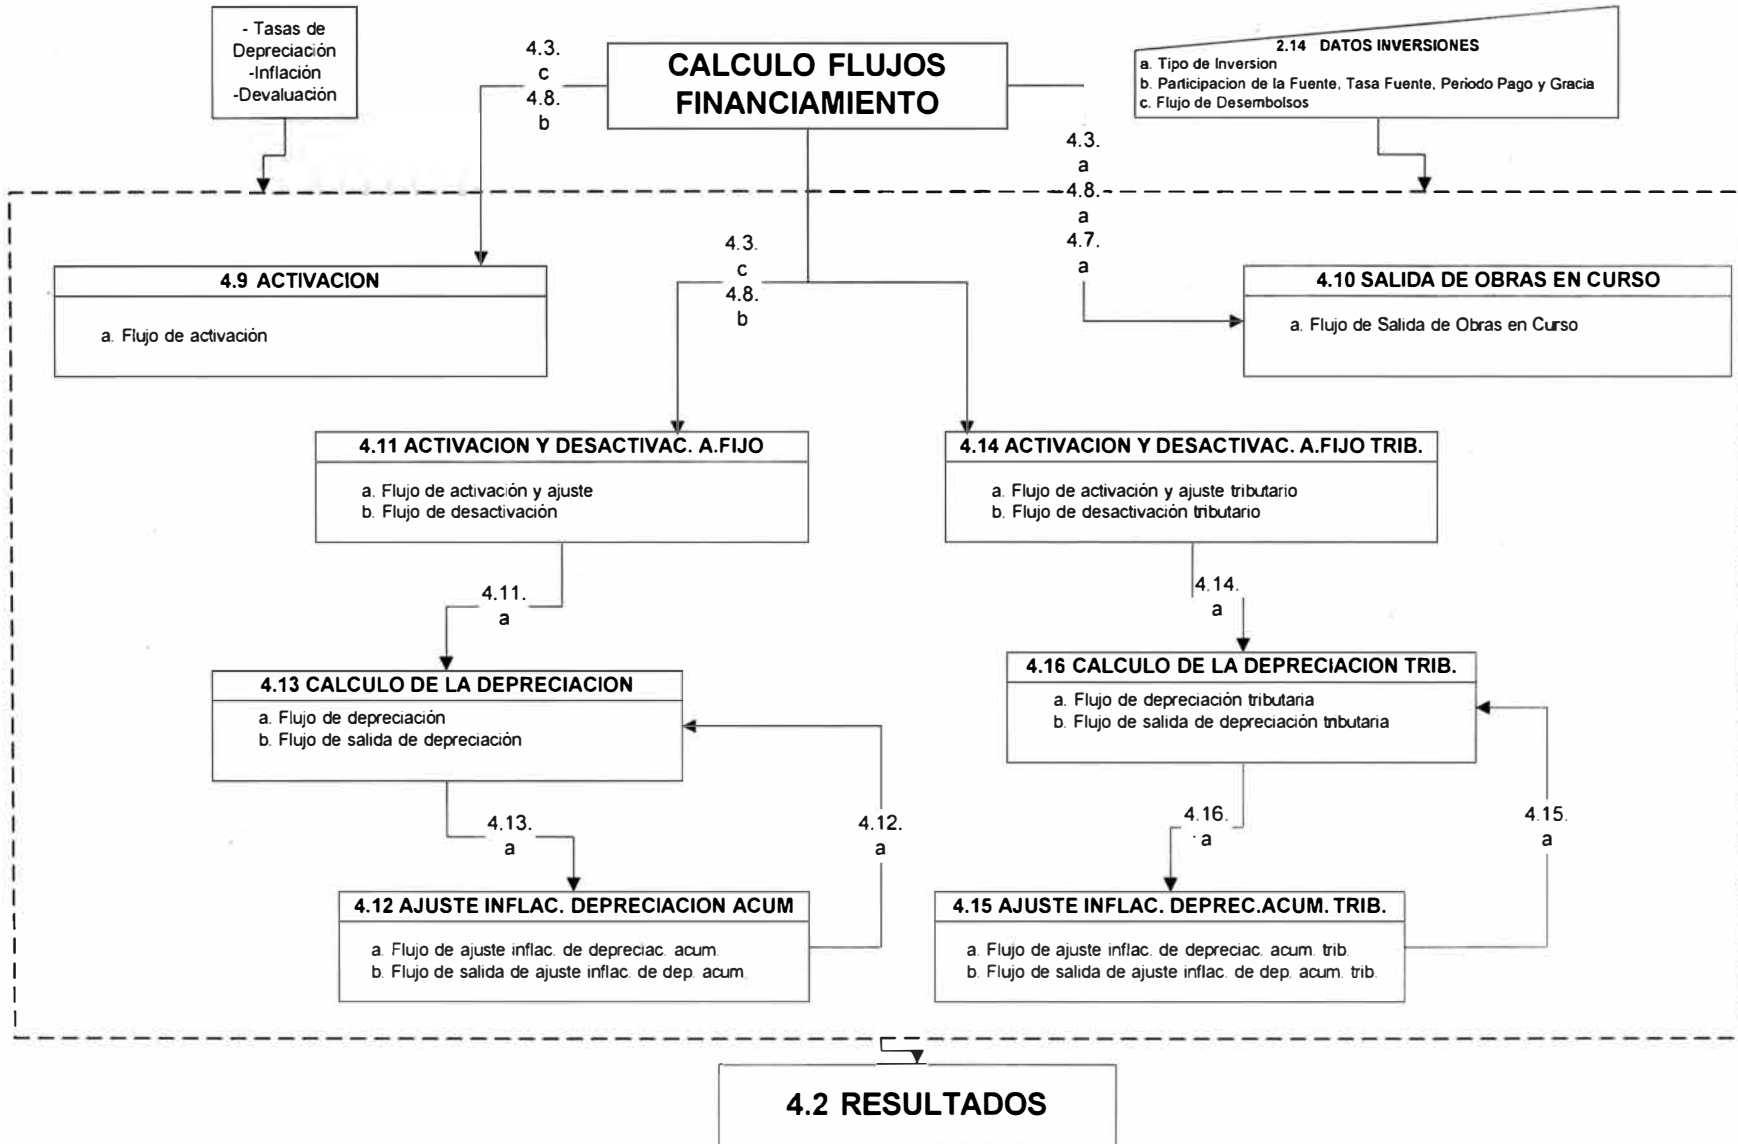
- Tasas de Depreciación
-Inflación
-Devaluación

4.3.
c
4.8.
b

CALCULO FLUJOS FINANCIAMIENTO

2.14 DATOS INVERSIONES
a. Tipo de Inversion
b. Participacion de la Fuente, Tasa Fuente, Periodo Pago y Gracia
c. Flujo de Desembolsos

4.3.
a
4.8.
a
4.7.
a

4.9 ACTIVACION
a. Flujo de activación

4.3.
c
4.8.
b

4.10 SALIDA DE OBRAS EN CURSO
a. Flujo de Salida de Obras en Curso

4.11 ACTIVACION Y DESACTIVAC. A.FIJO
a. Flujo de activación y ajuste
b. Flujo de desactivación

4.14 ACTIVACION Y DESACTIVAC. A.FIJO TRIB.
a. Flujo de activación y ajuste tributario
b. Flujo de desactivación tributario

4.11.
a

4.14.
a

4.13 CALCULO DE LA DEPRECIACION
a. Flujo de depreciación
b. Flujo de salida de depreciación

4.16 CALCULO DE LA DEPRECIACION TRIB.
a. Flujo de depreciación tributaria
b. Flujo de salida de depreciación tributaria

4.13.
a

4.12.
a

4.16.
a

4.15.
a

4.12 AJUSTE INFLAC. DEPRECIACION ACUM
a. Flujo de ajuste inflac. de depreciac. acum.
b. Flujo de salida de ajuste inflac. de dep. acum.

4.15 AJUSTE INFLAC. DEPREC.ACUM. TRIB.
a. Flujo de ajuste inflac. de depreciac. acum. trib.
b. Flujo de salida de ajuste inflac. de dep. acum. trib.

4.2 RESULTADOS